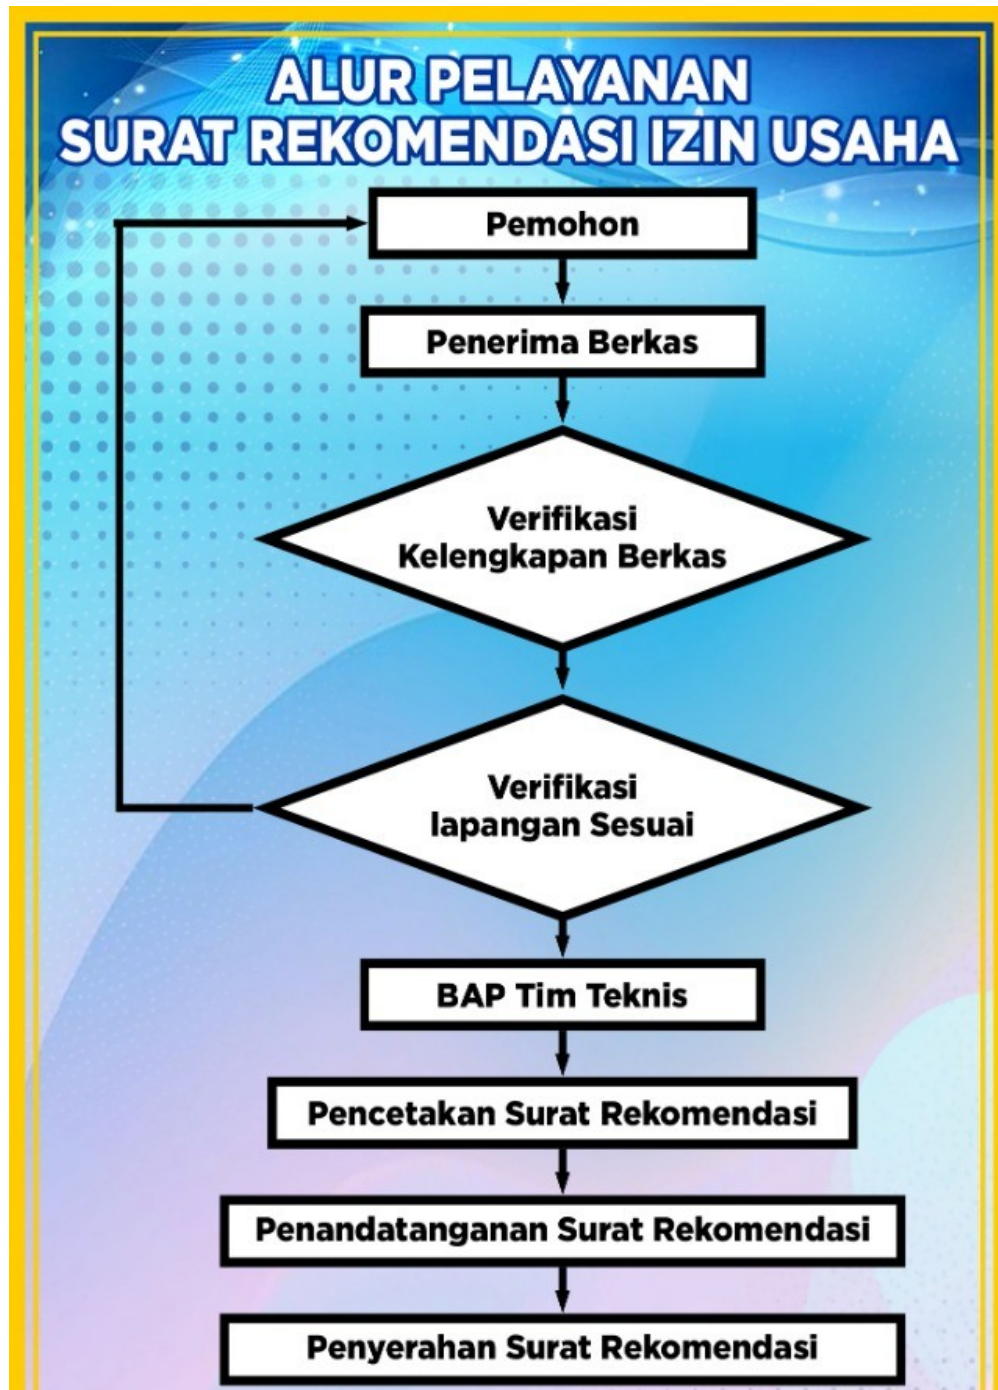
ALUR PELAYANAN
SURAT REKOMENDASI IZIN USAHA

Pemohon

Penerima Berkas

Verifikasi
Kelengkapan Berkas

Verifikasi
lapangan Sesuai

BAP Tim Teknis

Pencetakan Surat Rekomendasi

Penandatanganan Surat Rekomendasi

Penyerahan Surat Rekomendasi